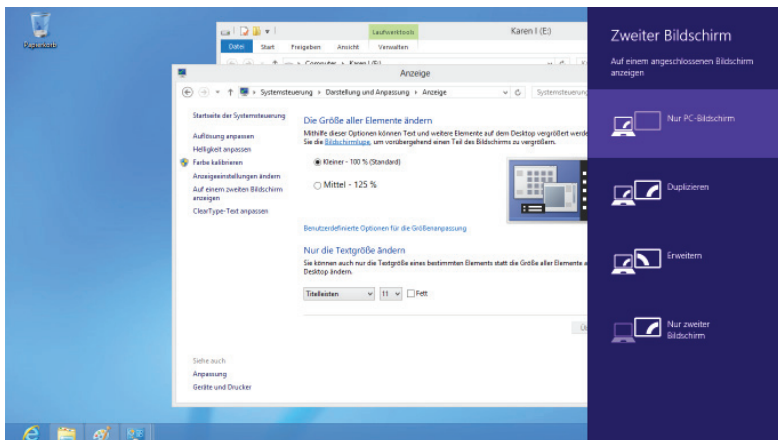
Papierkorb

Laufwerktools

Karen I (E:)

Datei Start Freigeben Ansicht Verwalten

Computer › Karen I (E:)

Anzeige

Systemsteuerung › Darstellung und Anpassung › Anzeige

Systemsteuerung

Startseite der Systemsteuerung

Auflösung anpassen

Helligkeit anpassen

Farbe kalibrieren

Anzeigeeinstellungen ändern

Auf einem zweiten Bildschirm anzeigen

ClearType-Text anpassen

Die Größe aller Elemente ändern

Mithilfe dieser Optionen können Text und weitere Elemente auf dem Desktop vergrößert werde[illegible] Sie die Bildschirmlupe, um vorübergehend einen Teil des Bildschirms zu vergrößern.

Kleiner - 100 % (Standard)

Mittel - 125 %

Benutzerdefinierte Optionen für die Größenanpassung

Nur die Textgröße ändern

Sie können auch nur die Textgröße eines bestimmten Elements statt die Größe aller Elemente a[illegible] Desktop ändern.

Titelleisten 11 Fett

Ü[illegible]

Siehe auch

Anpassung

Geräte und Drucker

Zweiter Bildschirm

Auf einem angeschlossenen Bildschirm anzeigen

Nur PC-Bildschirm

Duplizieren

Erweitern

Nur zweiter Bildschirm